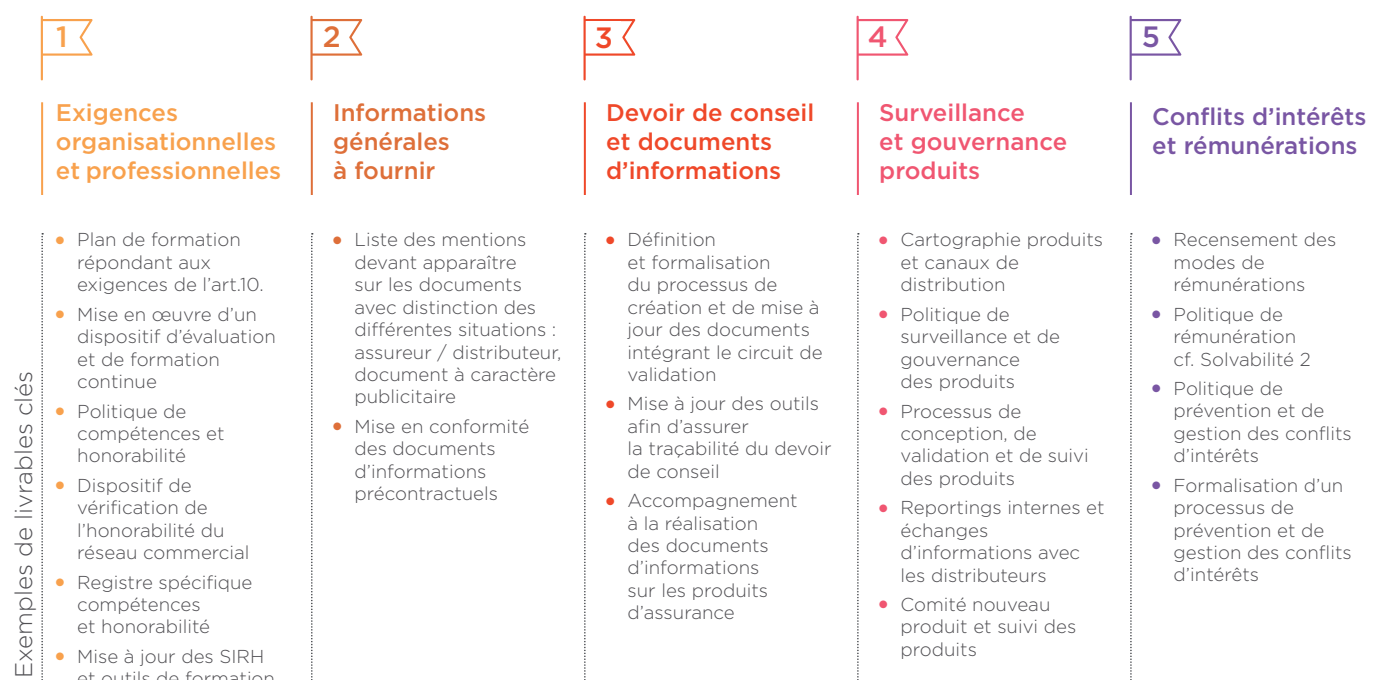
1

Exigences organisationnelles et professionnelles

- Plan de formation répondant aux exigences de l'art.10.
- Mise en œuvre d'un dispositif d'évaluation et de formation continue
- Politique de compétences et honorabilité
- Dispositif de vérification de l'honorabilité du réseau commercial
- Registre spécifique compétences et honorabilité
- Mise à jour des SIRH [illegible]

2

Informations générales à fournir

- Liste des mentions devant apparaître sur les documents avec distinction des différentes situations : assureur / distributeur, document à caractère publicitaire
- Mise en conformité des documents d'informations précontractuels

3

Devoir de conseil et documents d'informations

- Définition et formalisation du processus de création et de mise à jour des documents intégrant le circuit de validation
- Mise à jour des outils afin d'assurer la traçabilité du devoir de conseil
- Accompagnement à la réalisation des documents d'informations sur les produits d'assurance

4

Surveillance et gouvernance produits

- Cartographie produits et canaux de distribution
- Politique de surveillance et de gouvernance des produits
- Processus de conception, de validation et de suivi des produits
- Reportings internes et échanges d'informations avec les distributeurs
- Comité nouveau produit et suivi des produits

5

Conflits d'intérêts et rémunérations

- Recensement des modes de rémunérations
- Politique de rémunération cf. Solvabilité 2
- Politique de prévention et de gestion des conflits d'intérêts
- Formalisation d'un processus de prévention et de gestion des conflits d'intérêts

Exemples de livrables clés